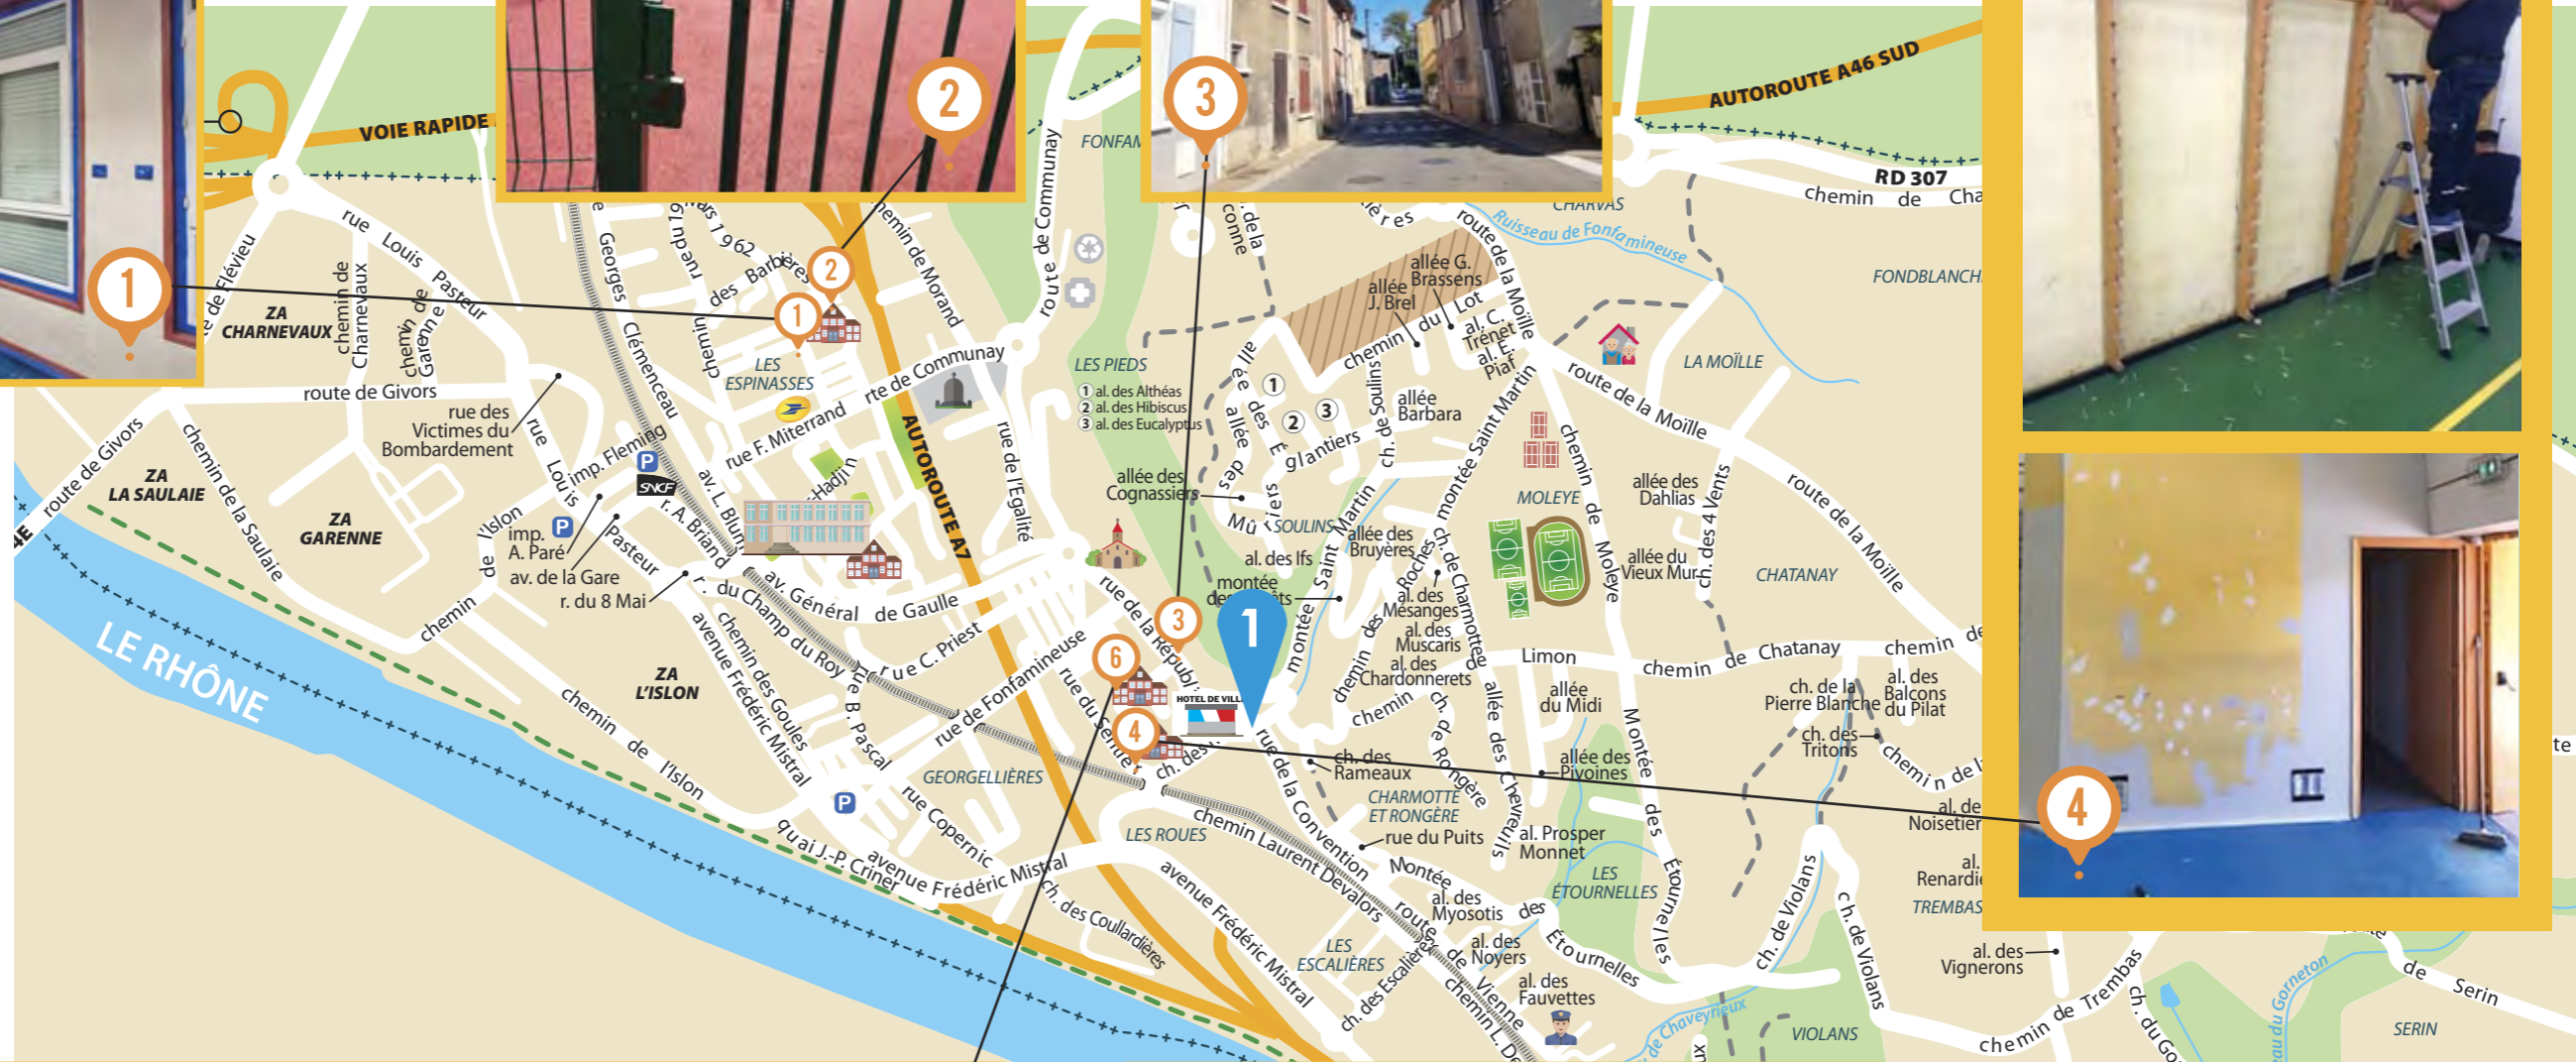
1
2
3
4
VOIE RAPIDE
AUTOROUTE A46 SUD
RD 307
chemin de Cha
FONFAM
CHARVAS
Ruisseau de Fonfamineuse
FONDBLANCH
rue Louis Pasteur
ZA CHARNEVAUX
chemin de Charnevaux
chemin de Garenne
de Flévieu
route de Givors
rue des Victimes du Bombardement
rue Louis
imp. Fleming
Georges Clémenceau
chemin des Barbières
rue du 19 mars 1962
LES ESPINASSES
rue F. Miterrand
rte de Communay
chemin de Morand
route de Communay
AUTOROUTE A7
rue de l'Egalité
LES PIEDS
1 al. des Althéas
2 al. des Hibiscus
3 al. des Eucalyptus
allée G. Brassens
allée J. Brel
chemin du Lot
al. C. Trenet
al. E. Piaf
route de la Moille
route de la Moille
LA MOÏLLE
allée Barbara
ch. de Soulins
glantiers
montée Saint Martin
chemin de Moleye
MOLEYE
allée des Dahlias
ch. des 4 Vents
route de la Moille
allée du Vieux Mur
CHATANAY
allée des Cognassiers
SOULINS
allée des Bruyères
al. des Ifs
montée des
Saint Martin
al. des Mésanges
al. des Muscaris
al. des Chardonnerets
ch. de Charmotte
ch. des Roches
Limon
chemin de Chatanay
chemin de
allée du Midi
ch. de la Pierre Blanche
al. des Balcons du Pilat
ch. des Tritons
chemin de
al. des Noisetier
al. Renardi
TREMBAS
ZA LA SAULAIE
chemin de la Saulaie
ZA GARENNE
chemin de l'Islon
imp. A. Paré
av. de la Gare
r. du 8 Mai
r. A. Briand
av. L. Blum
Pasteur
rue Hadji
av. Général de Gaulle
r. du Champ du Roy
rue C. Priest
rue de la République
HOTEL DE VILLE
6
rue de Fonfamineuse
rue du Centre
ch. des
LE RHÔNE
ZA L'ISLON
chemin de l'Islon
avenue Frédéric Mistral
chemin des Goules
rue B. Pascal
GEORGELLIÈRES
rue Copernic
quai J.-P. Criner
avenue Frédéric Mistral
ch. des Coullardières
LES ROUES
chemin Laurent Devalors
rue de la Convention
ch. des Rameaux
CHARMOTTE ET RONGÈRE
rue du Puits
ch. de Rongère
allée des Chevreuils
allée des Pivoines
al. Prosper Monnet
Montée des Étournelles
LES ÉTOURNELLES
Montée des Etournelles
al. des Myosotis
al. des Noyers
al. des Fauvettes
route de Vienne
chemin L. De
avenue Frédéric Mistral
LES ESCALIÈRES
ch. des Escaliers
ch. de Violans
ch. de Violans
VIOLANS
Chaveyrieux
al. des Vignerons
chemin de Trembas
ch. du Go
Garneton
de Serin
SERIN
te